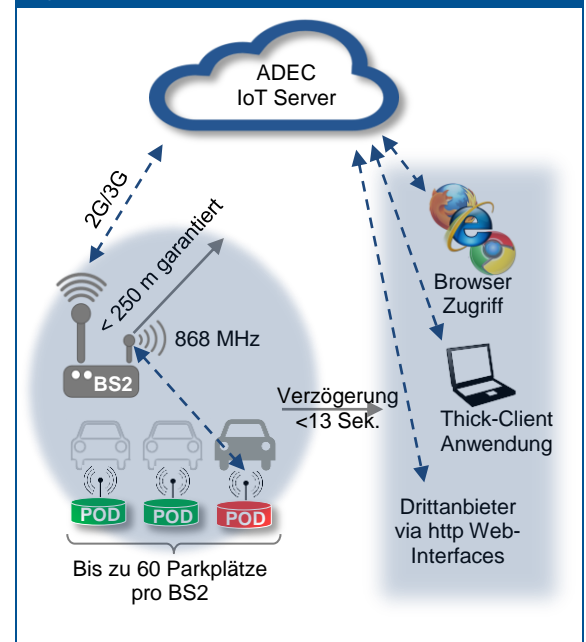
ADEC
IoT Server

2G/3G

< 250 m garantiert

868 MHz

BS2

Browser
Zugriff

Verzögerung
<13 Sek.

Thick-Client
Anwendung

POD
POD
POD

Drittanbieter
via http Web-Interfaces

Bis zu 60 Parkplätze
pro BS2